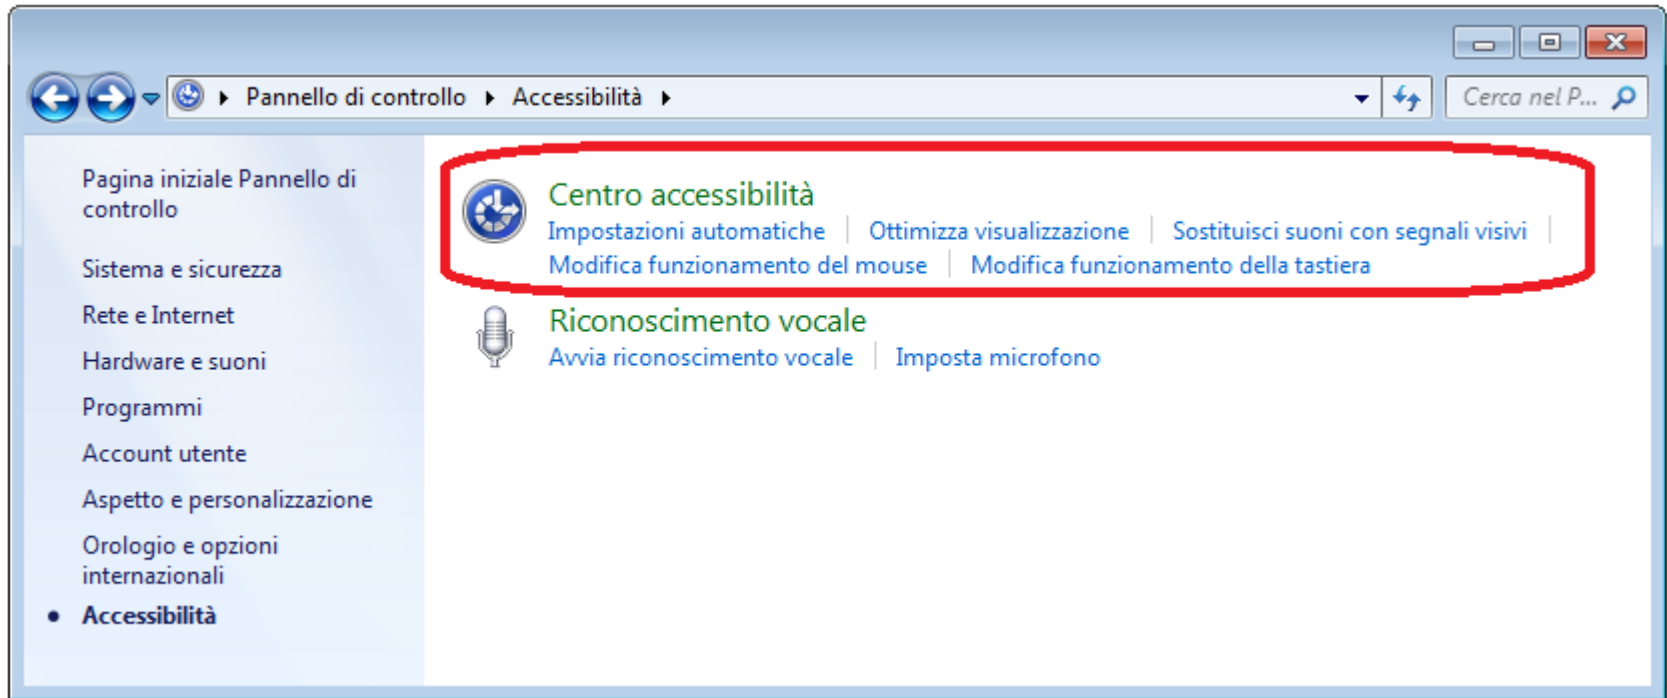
Pannello di controllo ▸ Accessibilità ▸

Cerca nel P...

Pagina iniziale Pannello di controllo

Sistema e sicurezza

Rete e Internet

Hardware e suoni

Programmi

Account utente

Aspetto e personalizzazione

Orologio e opzioni internazionali

• Accessibilità

Centro accessibilità

Impostazioni automatiche | Ottimizza visualizzazione | Sostituisci suoni con segnali visivi | Modifica funzionamento del mouse | Modifica funzionamento della tastiera

Riconoscimento vocale

Avvia riconoscimento vocale | Imposta microfono